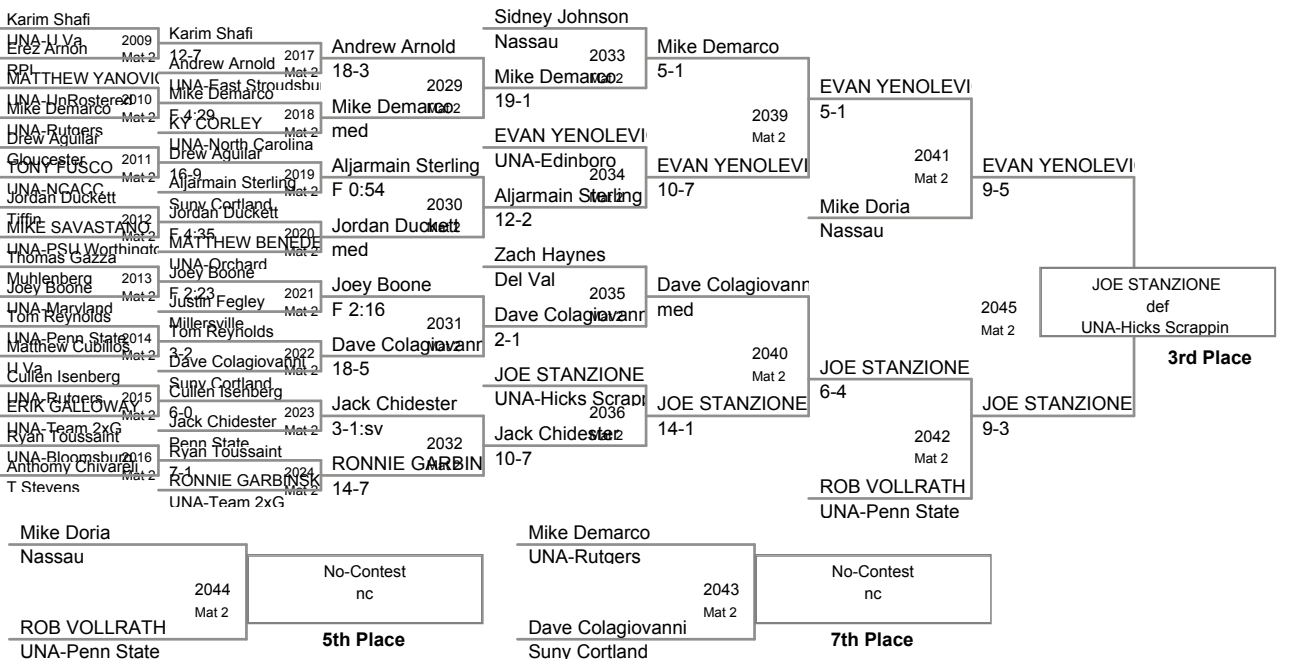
Karim Shafi
UNA-U Va
2009
Mat 2
Erez Arnon
RPI
MATTHEW YANOVIC
UNA-UnRostered
2010
Mat 2
Mike Demarco
UNA-Rutgers
Drew Aguilar
Gloucester
2011
Mat 2
TONY FUSCO
UNA-NCACC
Jordan Duckett
Tiffin
2012
Mat 2
MIKE SAVASTANO
UNA-PSU Worthington
Thomas Gazza
Muhlenberg
2013
Mat 2
Joey Boone
UNA-Maryland
Tom Reynolds
UNA-Penn State
2014
Mat 2
Matthew Cubillos
U Va
Cullen Isenberg
UNA-Rutgers
2015
Mat 2
ERIK GALLOWAY
UNA-Team 2xG
Ryan Toussaint
UNA-Bloomsburg
2016
Mat 2
Anthomy Chivarelli
T Stevens

Karim Shafi
12-7
Andrew Arnold
2017
Mat 2
UNA-East Stroudsburg
Mike Demarco
F 4:29
2018
Mat 2
KY CORLEY
UNA-North Carolina
Drew Aguilar
16-9
2019
Mat 2
Aljarmain Sterling
Suny Cortland
Jordan Duckett
F 4:35
2020
Mat 2
MATTHEW BENEDE
UNA-Orchard
Joey Boone
F 2:23
2021
Mat 2
Justin Fegley
Millersville
Tom Reynolds
3-2
2022
Mat 2
Dave Colagiovanni
Suny Cortland
Cullen Isenberg
6-0
2023
Mat 2
Jack Chidester
Penn State
Ryan Toussaint
7-1
2024
Mat 2
RONNIE GARBINSK
UNA-Team 2xG

Andrew Arnold
18-3
2029
Mat 2
Mike Demarco
med
Aljarmain Sterling
F 0:54
2030
Mat 2
Jordan Duckett
med
Joey Boone
F 2:16
2031
Mat 2
Dave Colagiovanni
18-5
Jack Chidester
3-1:sv
2032
Mat 2
RONNIE GARBIN
14-7

Sidney Johnson
Nassau
2033
Mat 2
Mike Demarco
19-1
EVAN YENOLEVIC
UNA-Edinboro
2034
Mat 2
Aljarmain Sterling
12-2
Zach Haynes
Del Val
2035
Mat 2
Dave Colagiovanni
2-1
JOE STANZIONE
UNA-Hicks Scrappin
2036
Mat 2
Jack Chidester
10-7

Mike Demarco
5-1
2039
Mat 2
EVAN YENOLEVI
10-7
Dave Colagiovanni
med
2040
Mat 2
JOE STANZIONE
14-1

EVAN YENOLEVI
5-1
2041
Mat 2
Mike Doria
Nassau
JOE STANZIONE
6-4
2042
Mat 2
ROB VOLLRATH
UNA-Penn State

EVAN YENOLEVI
9-5
2045
Mat 2
JOE STANZIONE
def
UNA-Hicks Scrappin
3rd Place
JOE STANZIONE
9-3

Mike Doria
Nassau
2044
Mat 2
ROB VOLLRATH
UNA-Penn State
No-Contest
nc
5th Place

Mike Demarco
UNA-Rutgers
2043
Mat 2
Dave Colagiovanni
Suny Cortland
No-Contest
nc
7th Place